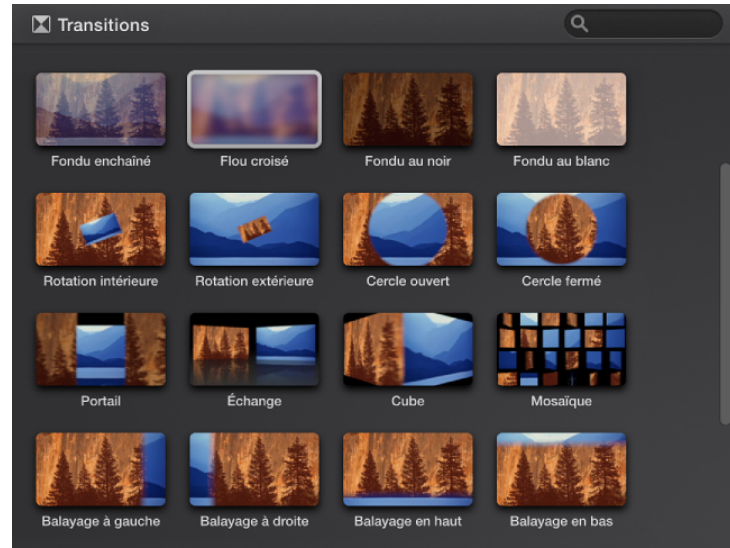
Transitions

Fondu enchaîné
Flou croisé
Fondu au noir
Fondu au blanc

Rotation intérieure
Rotation extérieure
Cercle ouvert
Cercle fermé

Portail
Échange
Cube
Mosaïque

Balayage à gauche
Balayage à droite
Balayage en haut
Balayage en bas